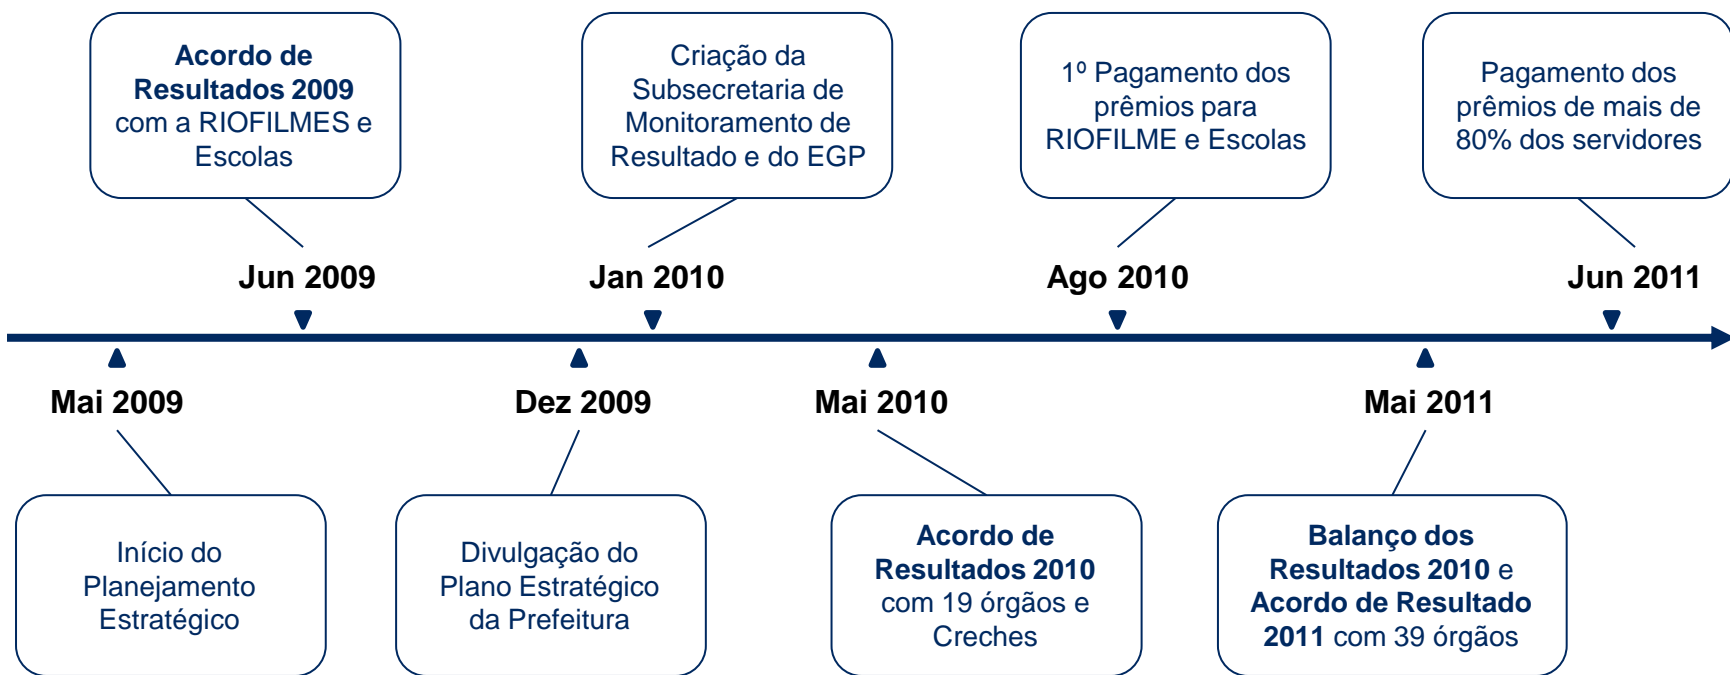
**Acordo de Resultados 2009** com a RIOFILMES e Escolas

Jun 2009

Criação da Subsecretaria de Monitoramento de Resultado e do EGP

Jan 2010

1º Pagamento dos prêmios para RIOFILME e Escolas

Ago 2010

Pagamento dos prêmios de mais de 80% dos servidores

Jun 2011

Mai 2009

Início do Planejamento Estratégico

Dez 2009

Divulgação do Plano Estratégico da Prefeitura

Mai 2010

**Acordo de Resultados 2010** com 19 órgãos e Creches

Mai 2011

**Balanço dos Resultados 2010** e **Acordo de Resultado 2011** com 39 órgãos